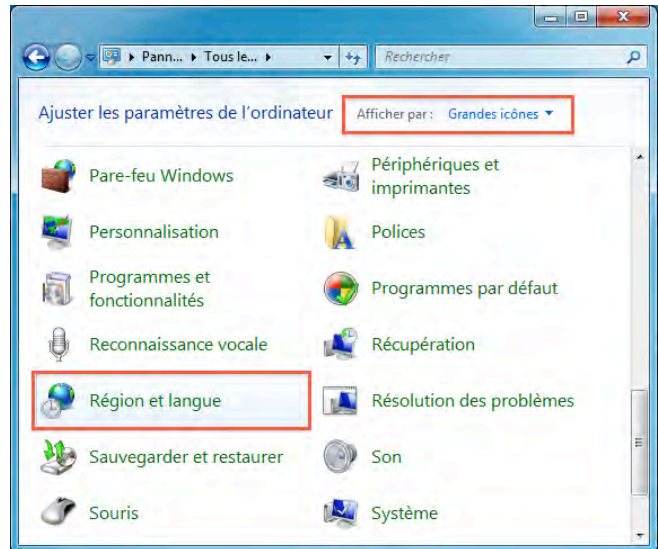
Pann... ▸ Tous le... ▸

Rechercher

Ajuster les paramètres de l'ordinateur

Afficher par : Grandes icônes ▾

Pare-feu Windows

Périphériques et imprimantes

Personnalisation

Polices

Programmes et fonctionnalités

Programmes par défaut

Reconnaissance vocale

Récupération

Région et langue

Résolution des problèmes

Sauvegarder et restaurer

Son

Souris

Système